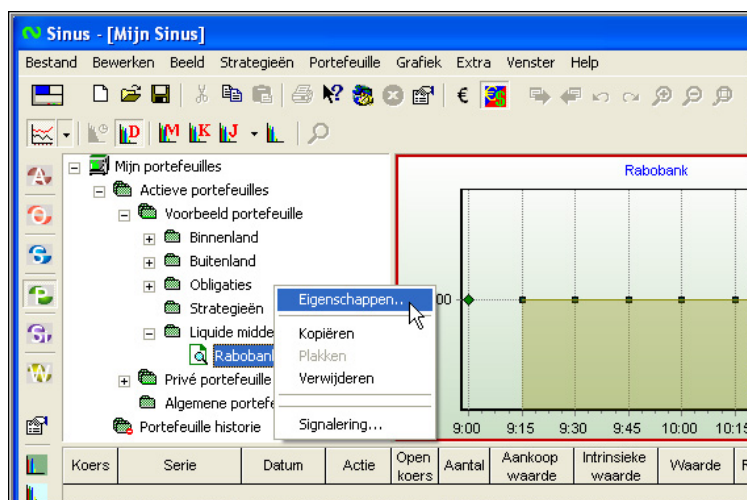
Sinus - [Mijn Sinus]

Bestand Bewerken Beeld Strategieën Portefeuille Grafiek Extra Venster Help

Mijn portefeuilles
Actieve portefeuilles
Voorbeeld portefeuille
Binnenland
Buitenland
Obligaties
Strategieën
Liquide midde
Rabobank
Privé portefeuille
Algemene portefe
Portefeuille historie

Eigenschappen...
Kopiëren
Plakken
Verwijderen
Signalering...

Rabobank
00
9:00 9:15 9:30 9:45 10:00 10:15

| Koers | Serie | Datum | Actie | Open koers | Aantal | Aankoop waarde | Intrinsieke waarde | Waarde |
|---|---|---|---|---|---|---|---|---|